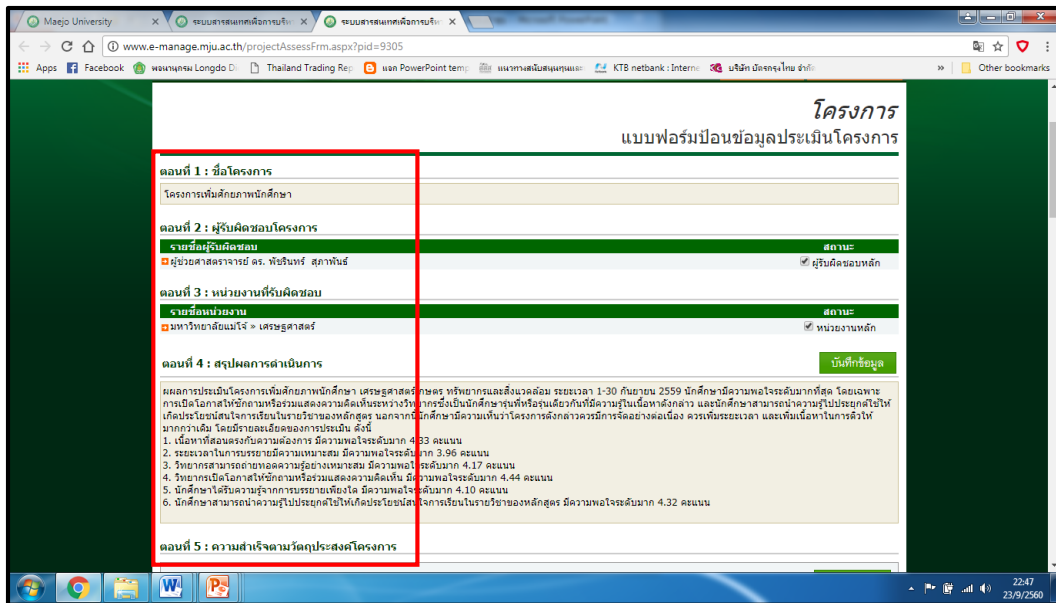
Maejo University | ระบบสารสนเทศเพื่อการบริห | ระบบสารสนเทศเพื่อการบริห | Microsoft PowerPoint

www.e-manage.mju.ac.th/projectAssessFrm.aspx?pid=9305

Apps | Facebook | พจนานุกรม Longdo Di | Thailand Trading Rep | แจก PowerPoint temp | แนวทางสนับสนุนทุนและ | KTB netbank : Interne | บริษัท บัตรกรุงไทย จำกั | » | Other bookmarks

โครงการ
แบบฟอร์มป้อนข้อมูลประเมินโครงการ

ตอนที่ 1 : ชื่อโครงการ

โครงการเพิ่มศักยภาพนักศึกษา

ตอนที่ 2 : ผู้รับผิดชอบโครงการ

| รายชื่อผู้รับผิดชอบ | สถานะ |
|---|---|
| ผู้ช่วยศาสตราจารย์ ดร. พัชรินทร์ สุภาพันธ์ | ผู้รับผิดชอบหลัก |

ตอนที่ 3 : หน่วยงานที่รับผิดชอบ

| รายชื่อหน่วยงาน | สถานะ |
|---|---|
| มหาวิทยาลัยแม่โจ้ » เศรษฐศาสตร์ | หน่วยงานหลัก |

ตอนที่ 4 : สรุปผลการดำเนินการ

บันทึกข้อมูล

ผลการประเมินโครงการเพิ่มศักยภาพนักศึกษา เศรษฐศาสตร์เกษตร ทรัพยากรและสิ่งแวดล้อม ระยะเวลา 1-30 กันยายน 2559 นักศึกษามีความพอใจระดับมากที่สุด โดยเฉพาะการเปิดโอกาสให้ซักถามหรือร่วมแสดงความคิดเห็นระหว่างวิทยากรซึ่งเป็นนักศึกษารุ่นพี่หรือรุ่นเดียวกันที่มีความรู้ในเนื้อหาดังกล่าว และนักศึกษาสามารถนำความรู้ไปประยุกต์ใช้ให้เกิดประโยชน์ในการเรียนในรายวิชาของหลักสูตร นอกจากนี้นักศึกษามีความเห็นว่าโครงการดังกล่าวควรมีการจัดอย่างต่อเนื่อง ควรเพิ่มระยะเวลา และเพิ่มเนื้อหาในการติวให้มากกว่าเดิม โดยมีรายละเอียดของการประเมิน ดังนี้
1. เนื้อหาที่สอนตรงกับความต้องการ มีความพอใจระดับมาก 4.33 คะแนน
2. ระยะเวลาในการบรรยายมีความเหมาะสม มีความพอใจระดับมาก 3.96 คะแนน
3. วิทยากรสามารถถ่ายทอดความรู้อย่างเหมาะสม มีความพอใจระดับมาก 4.17 คะแนน
4. วิทยากรเปิดโอกาสให้ซักถามหรือร่วมแสดงความคิดเห็น มีความพอใจระดับมาก 4.44 คะแนน
5. นักศึกษาได้รับความรู้จากการบรรยายเพียงใด มีความพอใจระดับมาก 4.10 คะแนน
6. นักศึกษาสามารถนำความรู้ไปประยุกต์ใช้ให้เกิดประโยชน์ในการเรียนในรายวิชาของหลักสูตร มีความพอใจระดับมาก 4.32 คะแนน

ตอนที่ 5 : ความสำเร็จตามวัตถุประสงค์โครงการ

22:47
23/9/2560